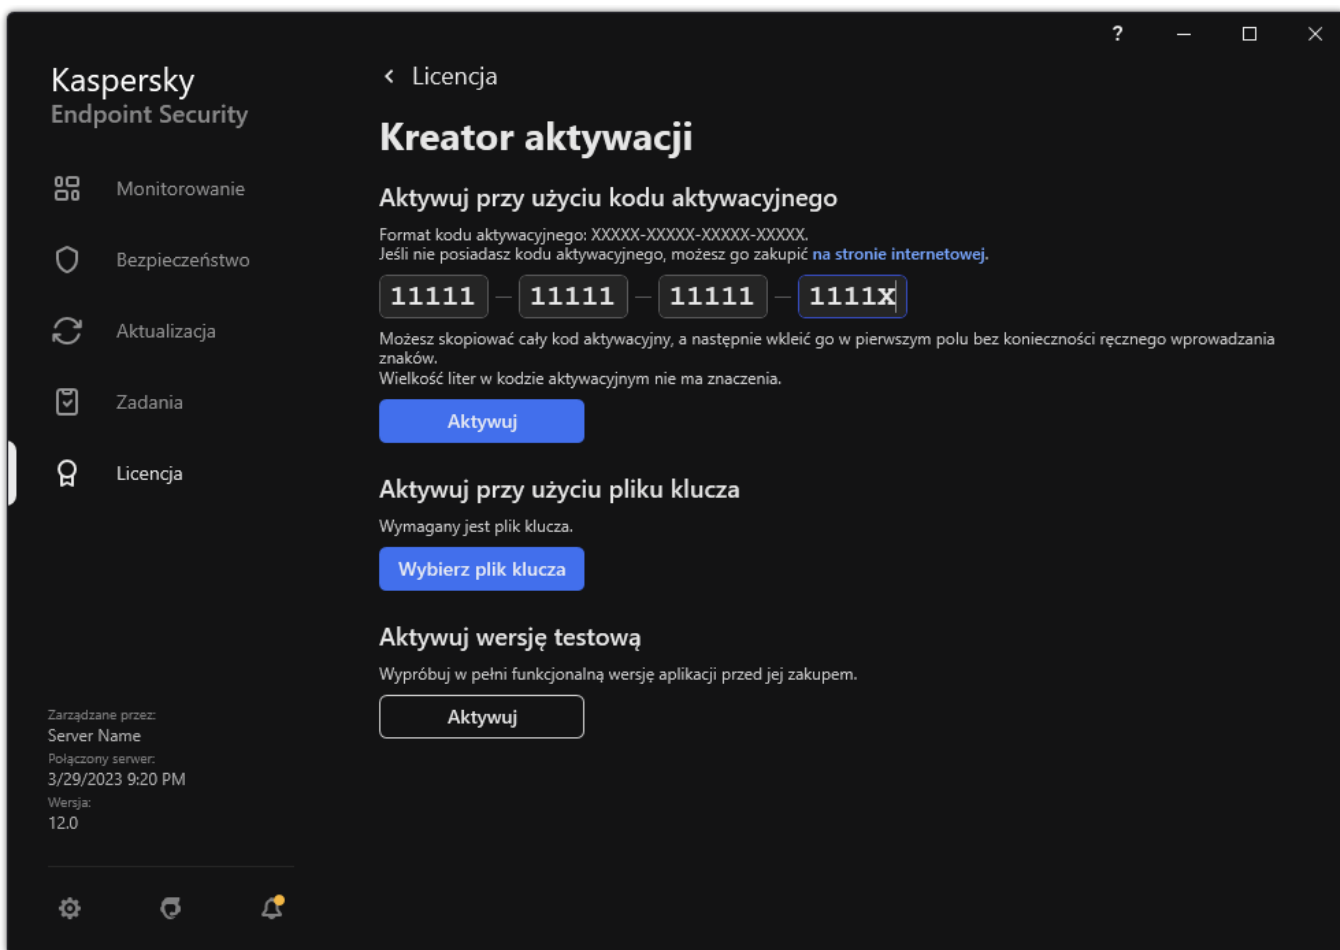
?

Kaspersky
Endpoint Security

Monitorowanie

Bezpieczeństwo

Aktualizacja

Zadania

Licencja

Zarządzane przez:
Server Name
Połączony serwer:
3/29/2023 9:20 PM
Wersja:
12.0

< Licencja

Kreator aktywacji

Aktywuj przy użyciu kodu aktywacyjnego

Format kodu aktywacyjnego: XXXXX-XXXXX-XXXXX-XXXXX.
Jeśli nie posiadasz kodu aktywacyjnego, możesz go zakupić na stronie internetowej.

11111 – 11111 – 11111 – 1111X

Możesz skopiować cały kod aktywacyjny, a następnie wkleić go w pierwszym polu bez konieczności ręcznego wprowadzania znaków.
Wielkość liter w kodzie aktywacyjnym nie ma znaczenia.

Aktywuj

Aktywuj przy użyciu pliku klucza

Wymagany jest plik klucza.

Wybierz plik klucza

Aktywuj wersję testową

Wypróbuj w pełni funkcjonalną wersję aplikacji przed jej zakupem.

Aktywuj